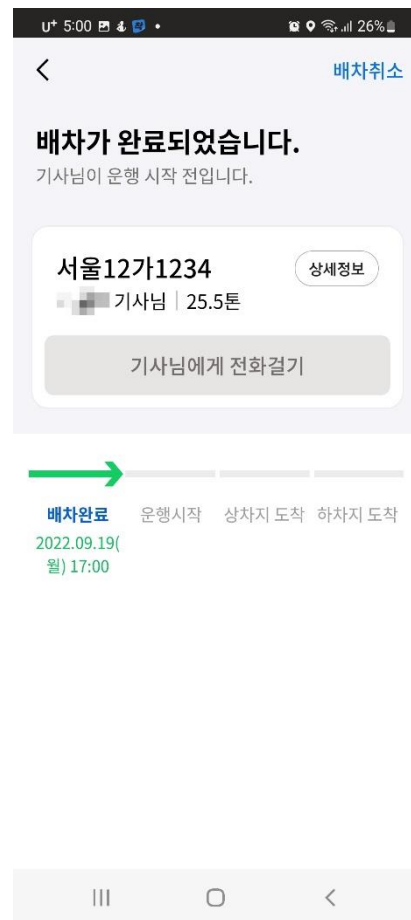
U+ 5:00 26%

<
배차취소

배차가 완료되었습니다.
기사님이 운행 시작 전입니다.

서울12가1234
상세정보
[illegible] 기사님 | 25.5톤

기사님에게 전화걸기

배차완료
2022.09.19(월) 17:00
운행시작
상차지 도착
하차지 도착

||| ◯ <